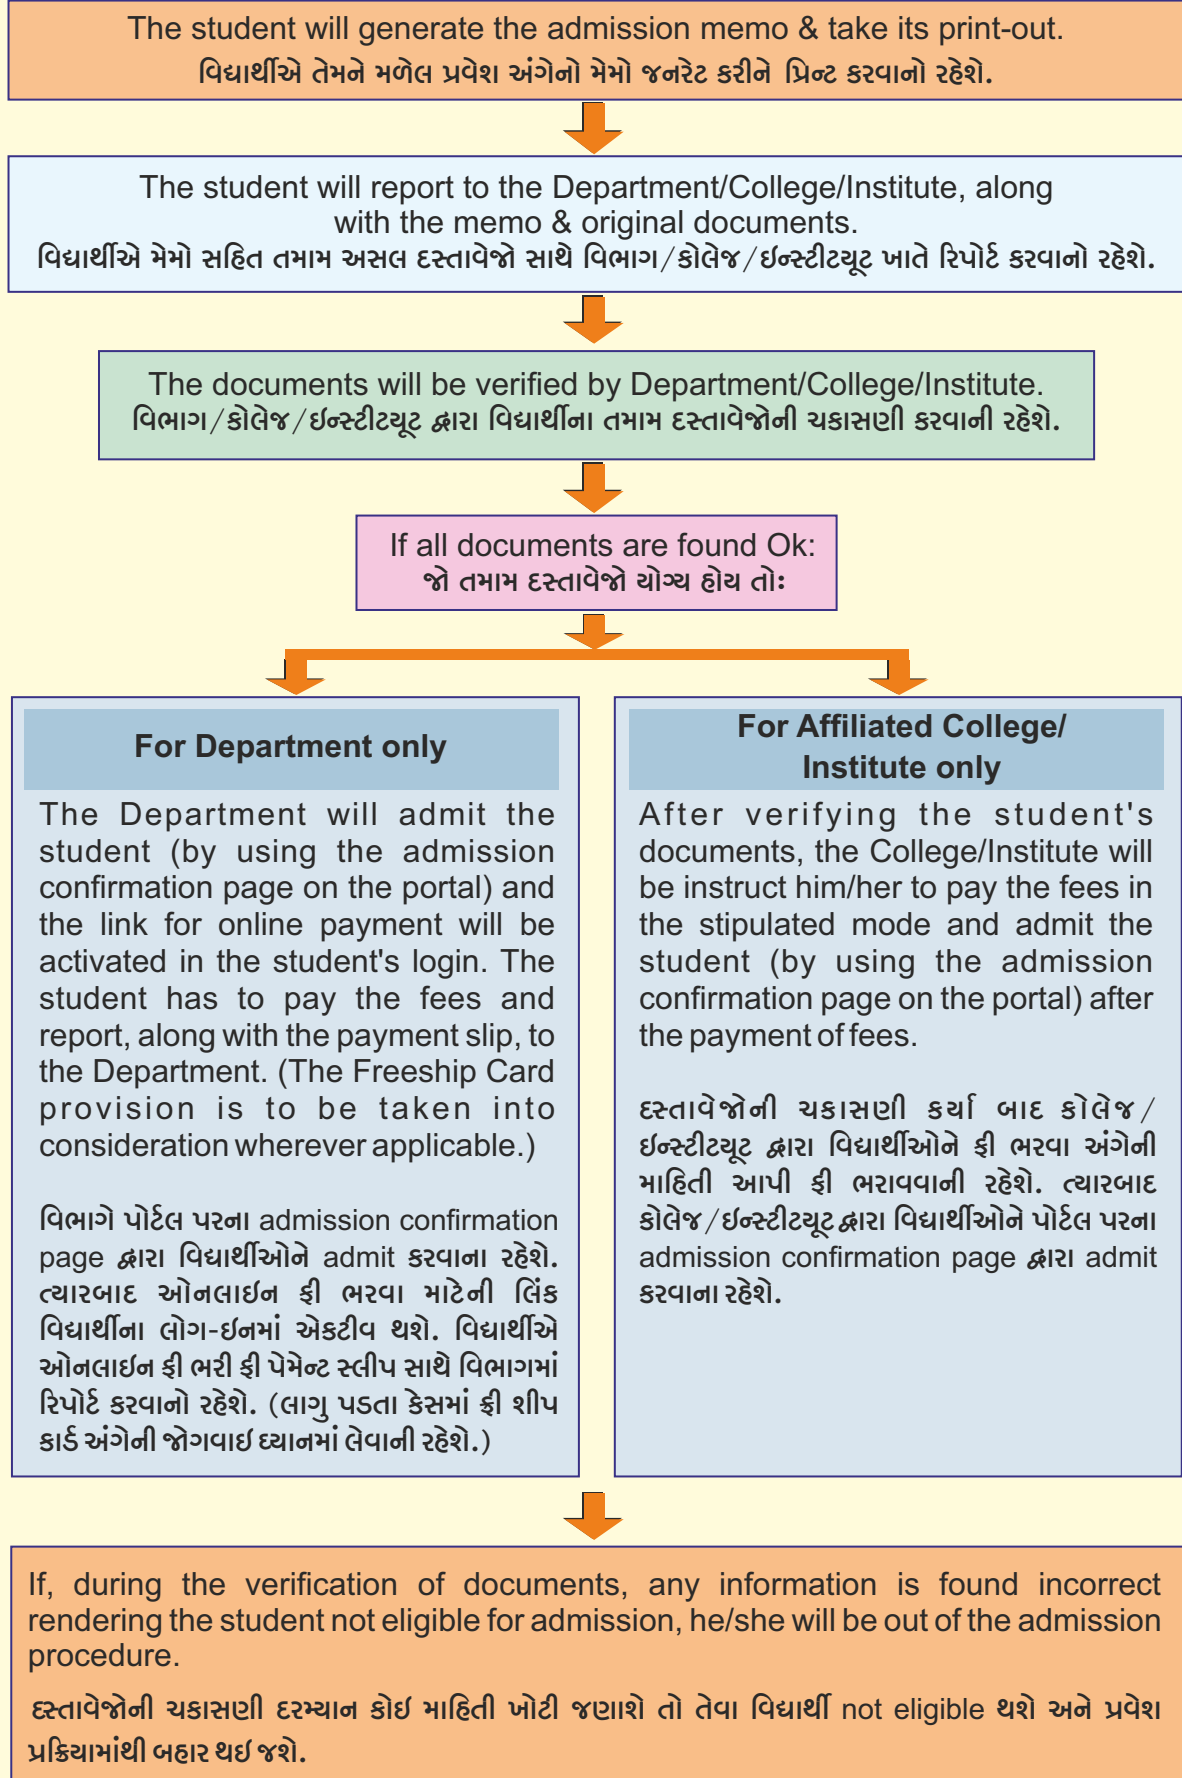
The student will generate the admission memo & take its print-out.
વિદ્યાર્થીએ તેમને મળેલ પ્રવેશ અંગેનો મેમો જનરેટ કરીને પ્રિન્ટ કરવાનો રહેશે.

The student will report to the Department/College/Institute, along with the memo & original documents.
વિદ્યાર્થીએ મેમો સહિત તમામ અસલ દસ્તાવેજો સાથે વિભાગ/કોલેજ/ઇન્સ્ટીટ્યૂટ ખાતે રિપોર્ટ કરવાનો રહેશે.

The documents will be verified by Department/College/Institute.
વિભાગ/કોલેજ/ઇન્સ્ટીટ્યૂટ દ્વારા વિદ્યાર્થીના તમામ દસ્તાવેજોની ચકાસણી કરવાની રહેશે.

If all documents are found Ok:
જો તમામ દસ્તાવેજો યોગ્ય હોય તોઃ

For Department only

The Department will admit the student (by using the admission confirmation page on the portal) and the link for online payment will be activated in the student's login. The student has to pay the fees and report, along with the payment slip, to the Department. (The Freeship Card provision is to be taken into consideration wherever applicable.)

વિભાગે પોર્ટલ પરના admission confirmation page દ્વારા વિદ્યાર્થીઓને admit કરવાના રહેશે. ત્યારબાદ ઓનલાઇન ફી ભરવા માટેની લિંક વિદ્યાર્થીના લોગ-ઇનમાં એક્ટીવ થશે. વિદ્યાર્થીએ ઓનલાઇન ફી ભરી ફી પેમેન્ટ સ્લીપ સાથે વિભાગમાં રિપોર્ટ કરવાનો રહેશે. (લાગુ પડતા કેસમાં ફ્રી શીપ કાર્ડ અંગેની જોગવાઇ ધ્યાનમાં લેવાની રહેશે.)

For Affiliated College/ Institute only

After verifying the student's documents, the College/Institute will be instruct him/her to pay the fees in the stipulated mode and admit the student (by using the admission confirmation page on the portal) after the payment of fees.

દસ્તાવેજોની ચકાસણી કર્યા બાદ કોલેજ/ઇન્સ્ટીટ્યૂટ દ્વારા વિદ્યાર્થીઓને ફી ભરવા અંગેની માહિતી આપી ફી ભરાવવાની રહેશે. ત્યારબાદ કોલેજ/ઇન્સ્ટીટ્યૂટ દ્વારા વિદ્યાર્થીઓને પોર્ટલ પરના admission confirmation page દ્વારા admit કરવાના રહેશે.

If, during the verification of documents, any information is found incorrect rendering the student not eligible for admission, he/she will be out of the admission procedure.

દસ્તાવેજોની ચકાસણી દરમ્યાન કોઇ માહિતી ખોટી જણાશે તો તેવા વિદ્યાર્થી not eligible થશે અને પ્રવેશ પ્રક્રિયામાંથી બહાર થઇ જશે.